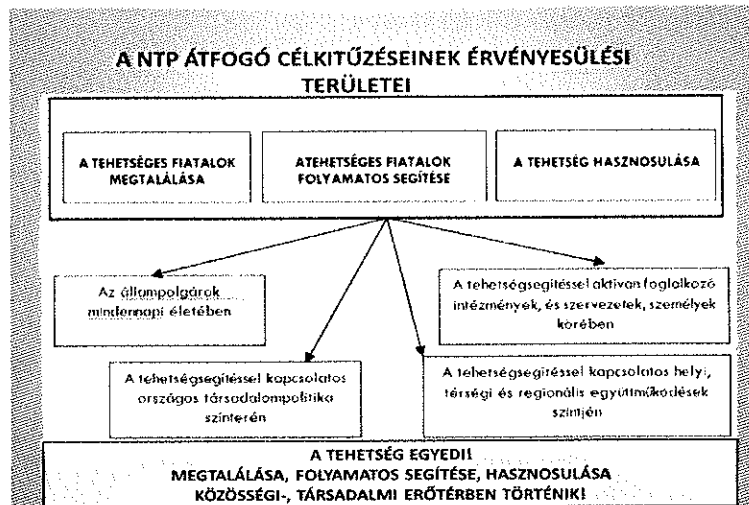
A NTP ÁTFOGÓ CÉLKITŰZÉSEINEK ÉRVÉNYESÜLÉSI TERÜLETEI

A TEHETSÉGES FIATALOK MEGTALÁLÁSA

ATEHETSÉGES FIATALOK FOLYAMATOS SEGÍTÉSE

A TEHETSÉG HASZNOSULÁSA

Az állampolgárok mindennapi életében

A tehetségsegítéssel aktívan foglalkozó intézmények, és szervezetek, személyek körében

A tehetségsegítéssel kapcsolatos országos társadalompolitika színterén

A tehetségsegítéssel kapcsolatos helyi, térségi és regionális együttműködések szintjén

A TEHETSÉG EGYEDI!
MEGTALÁLÁSA, FOLYAMATOS SEGÍTÉSE, HASZNOSULÁSA KÖZÖSSÉGI-, TÁRSADALMI ERŐTÉRBEN TÖRTÉNIK!